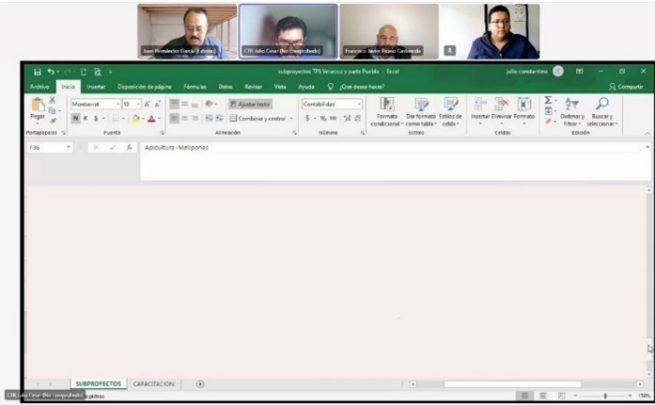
Juan Hernández García (Estatus) | CIS Julio César (No Congelado) | Francisco Javier Ribero Castaneda

subproyectos TPS Veracruz y parte Puebla - Excel

julio constantino

Archivo Inicio Insertar Disposición de página Fórmulas Datos Revisar Vista Ayuda ¿Qué desea hacer?

Compartir

Pegar

Portapapeles

Montserrat 10

N K S

Fuente

Ajustar texto

Combinar y centrar

Alineación

Contabilidad

$ - % 000

Número

Formato condicional

Dar formato como tabla

Estilos de celda

Estilos

Insertar Eliminar Formato

Celdas

Ordenar y filtrar

Buscar y seleccionar

Edición

F36

Apicultura -Meliponas

SUBPROYECTOS CAPACITACION

CIS Julio César (No congelado)

150%